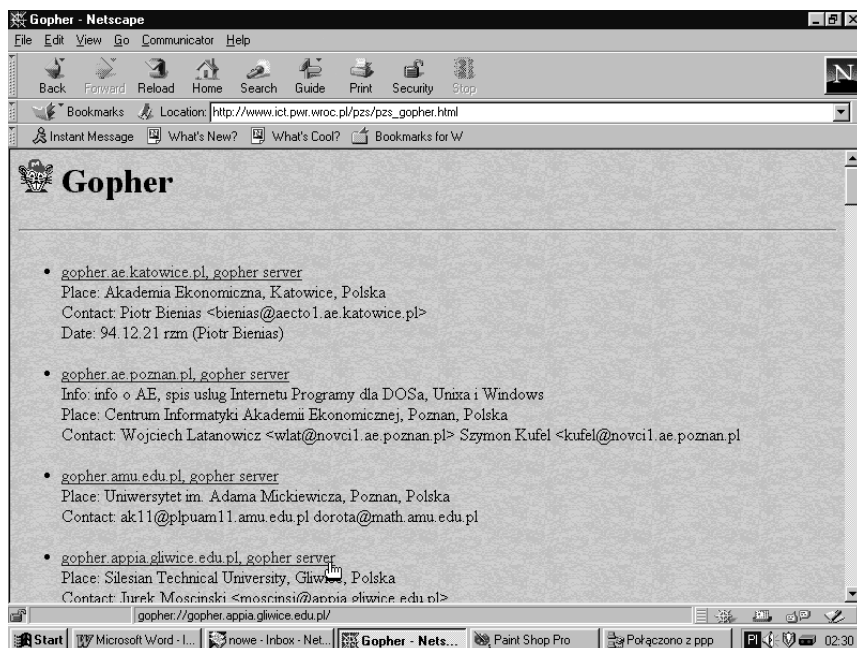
Gopher - Netscape

File Edit View Go Communicator Help

Back Forward Reload Home Search Guide Print Security Stop

Bookmarks Location: http://www.ict.pwr.wroc.pl/pzs/pzs_gopher.html

Instant Message What's New? What's Cool? Bookmarks for W

Gopher

- gopher.ae.katowice.pl, gopher server
Place: Akademia Ekonomiczna, Katowice, Polska
Contact: Piotr Bienias <bienias@aecto1.ae.katowice.pl>
Date: 94.12.21 rzm (Piotr Bienias)

- gopher.ae.poznan.pl, gopher server
Info: info o AE, spis uslug Internetu Programy dla DOSa, Unixa i Windows
Place: Centrum Informatyki Akademii Ekonomicznej, Poznan, Polska
Contact: Wojciech Latanowicz <wlat@novci1.ae.poznan.pl> Szymon Kufel <kufel@novci1.ae.poznan.pl

- gopher.amu.edu.pl, gopher server
Place: Uniwersytet im. Adama Mickiewicza, Poznan, Polska
Contact: ak11@plpuam11.amu.edu.pl dorota@math.amu.edu.pl

- gopher.appia.gliwice.edu.pl, gopher server
Place: Silesian Technical University, Gliwice, Polska
Contact: Jurek Moscinski <moscinsi@appia.gliwice.edu.pl>

gopher://gopher.appia.gliwice.edu.pl/

Start Microsoft Word - I... nowe - Inbox - Net... Gopher - Nets... Paint Shop Pro Połączono z ppp PI 02:30